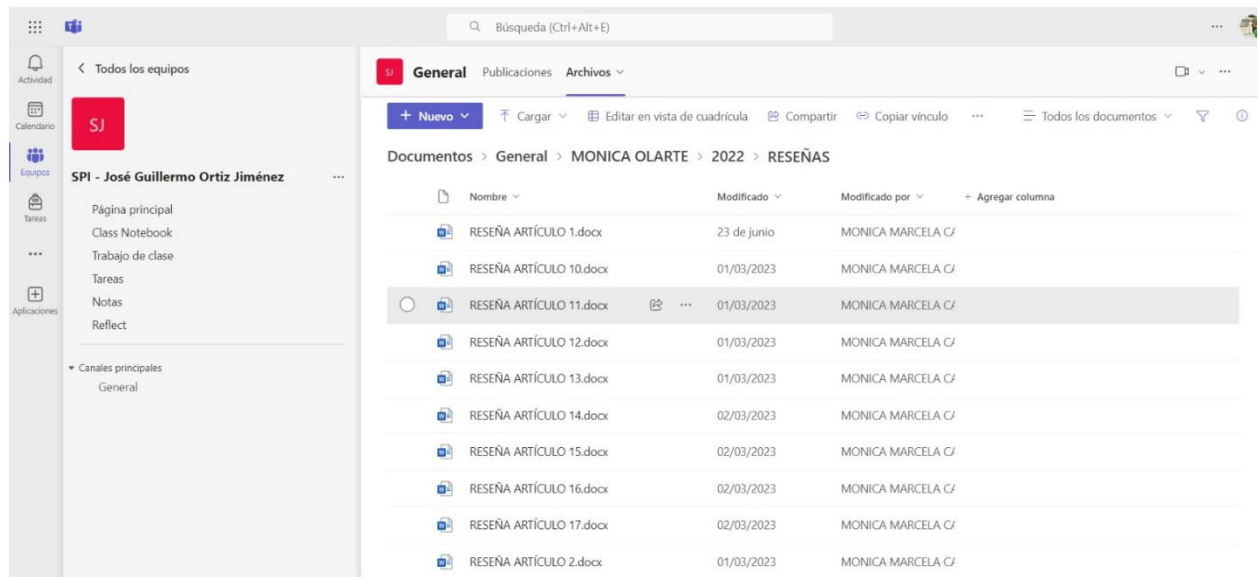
Búsqueda (Ctrl+Alt+E)

Actividad
Calendario
Equipos
Tareas
...
Aplicaciones

< Todos los equipos

SJ

SPI - José Guillermo Ortiz Jiménez ...

Página principal
Class Notebook
Trabajo de clase
Tareas
Notas
Reflect

Canales principales
General

SJ General Publicaciones Archivos

+ Nuevo Cargar Editar en vista de cuadrícula Compartir Copiar vínculo ... Todos los documentos

Documentos > General > MONICA OLARTE > 2022 > RESEÑAS

| Nombre | Modificado | Modificado por | + Agregar columna |
|---|---|---|---|
| RESEÑA ARTÍCULO 1.docx | 23 de junio | MONICA MARCELA C/ | |
| RESEÑA ARTÍCULO 10.docx | 01/03/2023 | MONICA MARCELA C/ | |
| RESEÑA ARTÍCULO 11.docx ... | 01/03/2023 | MONICA MARCELA C/ | |
| RESEÑA ARTÍCULO 12.docx | 01/03/2023 | MONICA MARCELA C/ | |
| RESEÑA ARTÍCULO 13.docx | 01/03/2023 | MONICA MARCELA C/ | |
| RESEÑA ARTÍCULO 14.docx | 02/03/2023 | MONICA MARCELA C/ | |
| RESEÑA ARTÍCULO 15.docx | 02/03/2023 | MONICA MARCELA C/ | |
| RESEÑA ARTÍCULO 16.docx | 02/03/2023 | MONICA MARCELA C/ | |
| RESEÑA ARTÍCULO 17.docx | 02/03/2023 | MONICA MARCELA C/ | |
| RESEÑA ARTÍCULO 2.docx | 01/03/2023 | MONICA MARCELA C/ | |